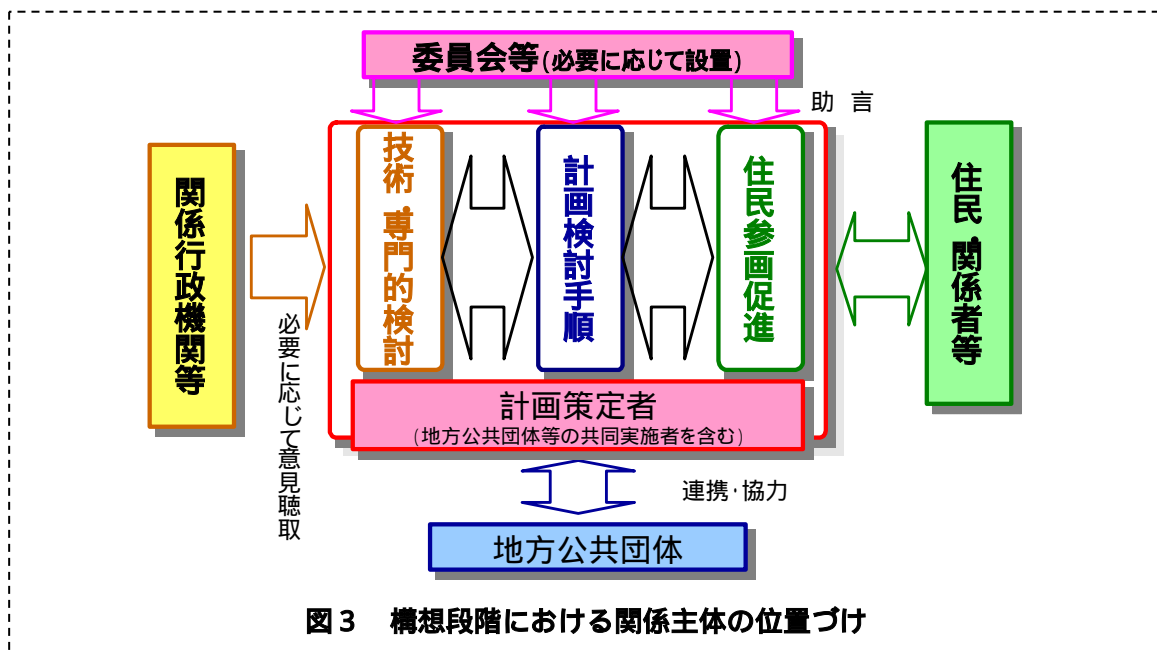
委員会等(必要に応じて設置)

助 言

関係行政機関等

必要に応じて意見聴取

技術・専門的検討

計画検討手順

住民参画促進

住民・関係者等

計画策定者
(地方公共団体等の共同実施者を含む)

連携･協力

地方公共団体

図３　構想段階における関係主体の位置づけ